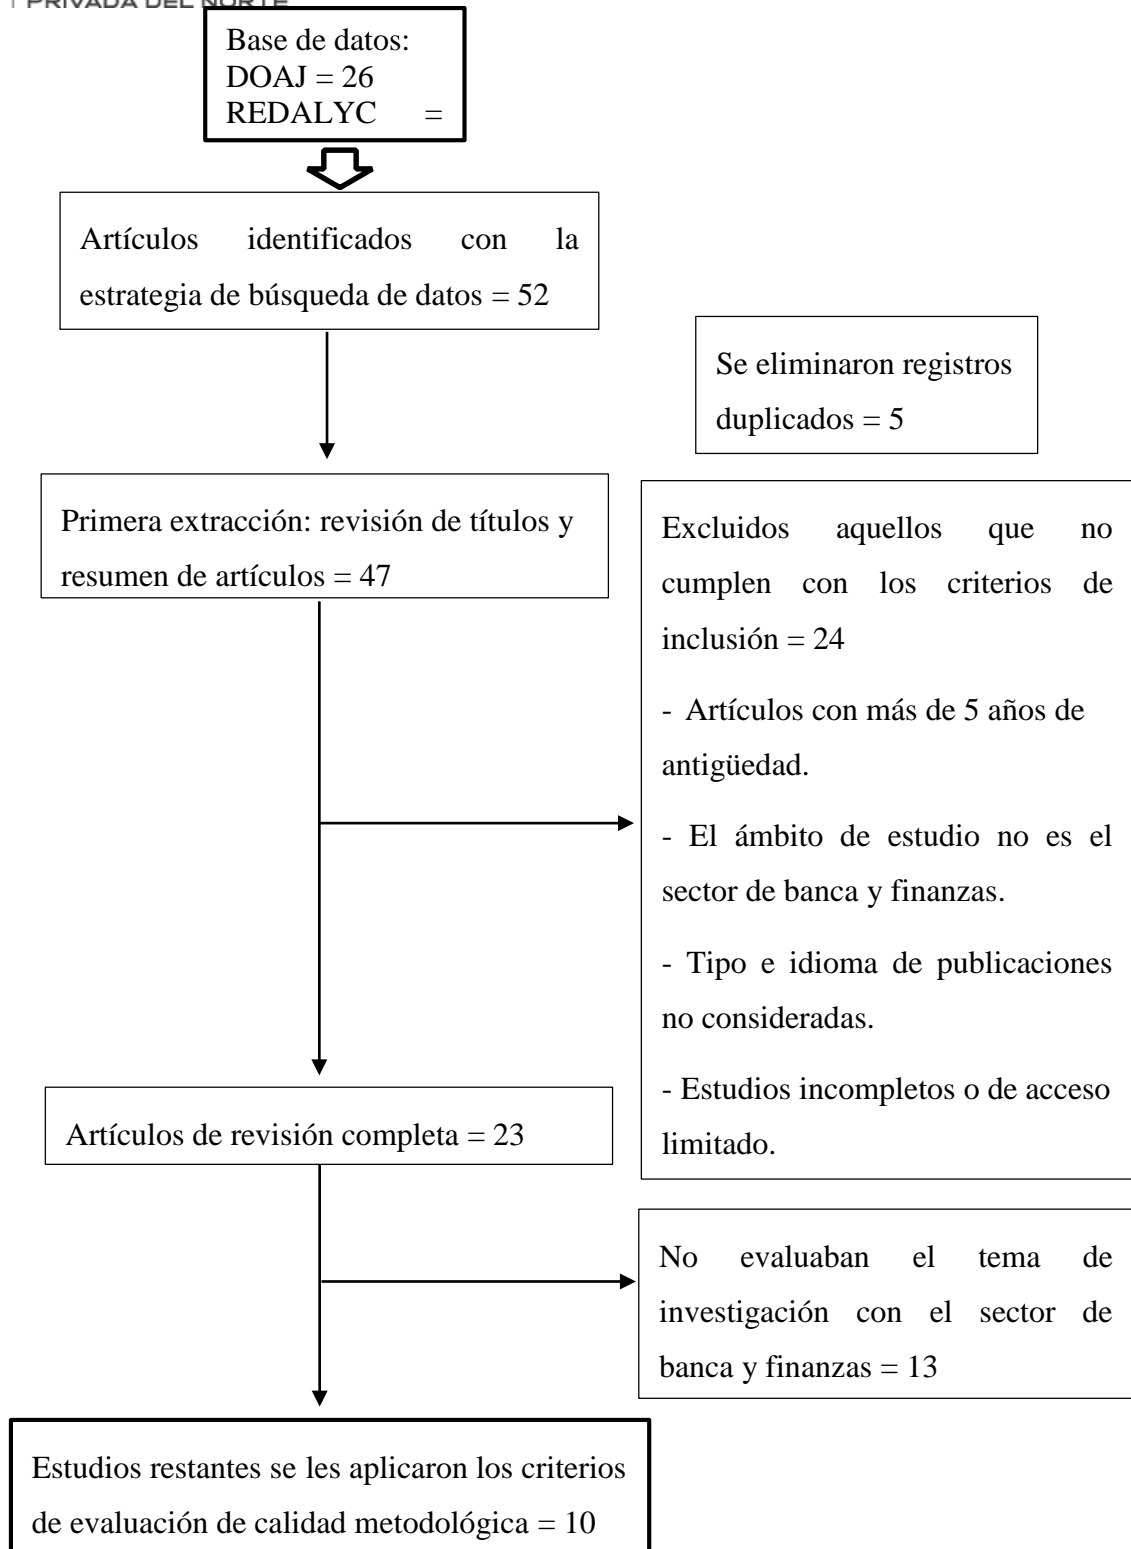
PRIVADA DEL NORTE

Base de datos:
DOAJ = 26
REDALYC =

Artículos identificados con la estrategia de búsqueda de datos = 52

Se eliminaron registros duplicados = 5

Primera extracción: revisión de títulos y resumen de artículos = 47

Excluidos aquellos que no cumplen con los criterios de inclusión = 24

- Artículos con más de 5 años de antigüedad.

- El ámbito de estudio no es el sector de banca y finanzas.

- Tipo e idioma de publicaciones no consideradas.

- Estudios incompletos o de acceso limitado.

Artículos de revisión completa = 23

No evaluaban el tema de investigación con el sector de banca y finanzas = 13

Estudios restantes se les aplicaron los criterios de evaluación de calidad metodológica = 10